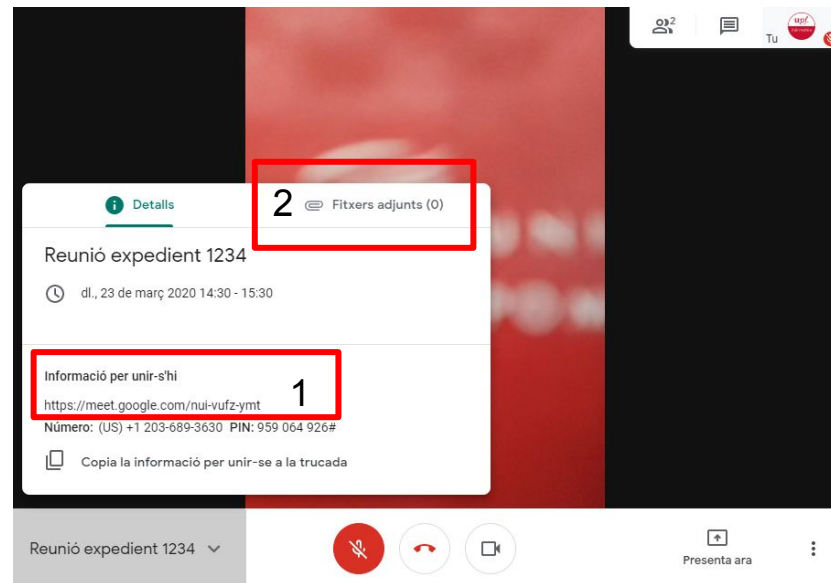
2

Tu

upf

Detalls

2 Fitxers adjunts (0)

Reunió expedient 1234

dl., 23 de març 2020 14:30 - 15:30

Informació per unir-s'hi

https://meet.google.com/nui-vufz-ymt 1

Número: (US) +1 203-689-3630 PIN: 959 064 926#

Copia la informació per unir-se a la trucada

Reunió expedient 1234

Presenta ara